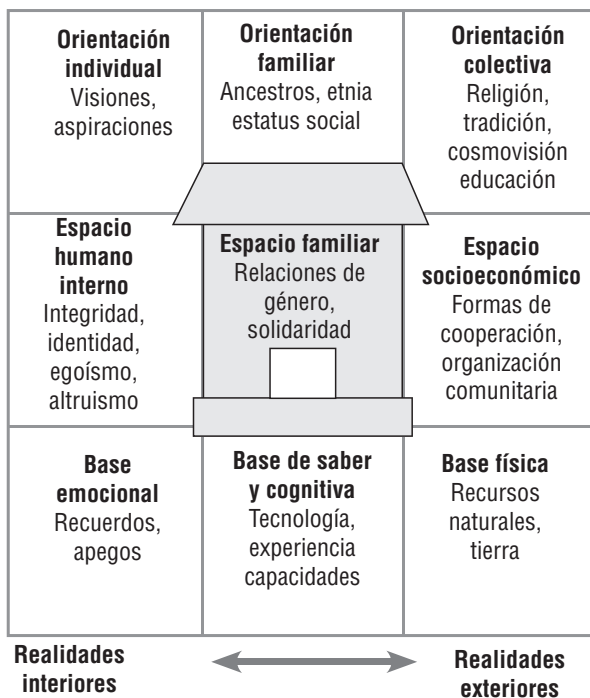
| | | |
|---|---|---|
| **Orientación individual** Visiones, aspiraciones | **Orientación familiar** Ancestros, etnia estatus social | **Orientación colectiva** Religión, tradición, cosmovisión educación |
| **Espacio humano interno** Integridad, identidad, egoísmo, altruismo | **Espacio familiar** Relaciones de género, solidaridad | **Espacio socioeconómico** Formas de cooperación, organización comunitaria |
| **Base emocional** Recuerdos, apegos | **Base de saber y cognitiva** Tecnología, experiencia capacidades | **Base física** Recursos naturales, tierra |

**Realidades interiores**

**Realidades exteriores**